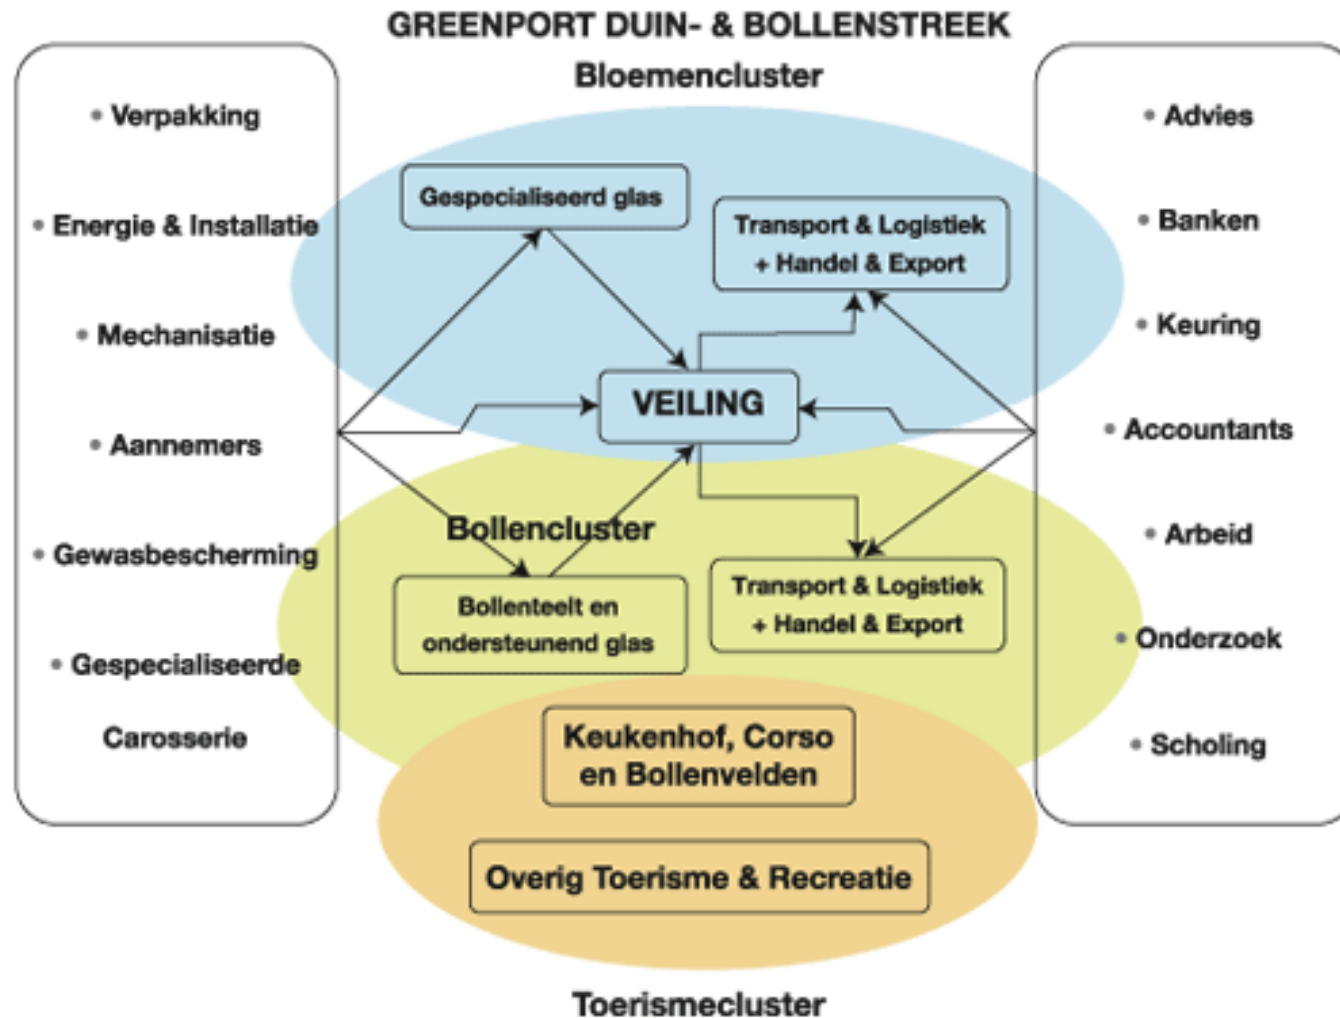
GREENPORT DUIN- & BOLLENSTREEK

Bloemencluster

• Verpakking

• Energie & Installatie

• Mechanisatie

• Aannemers

• Gewasbescherming

• Gespecialiseerde Carosserie

Gespecialiseerd glas

Transport & Logistiek + Handel & Export

VEILING

Bollencluster

Bollenteelt en ondersteunend glas

Transport & Logistiek + Handel & Export

Keukenhof, Corso en Bollenvelden

Overig Toerisme & Recreatie

• Advies

• Banken

• Keuring

• Accountants

• Arbeid

• Onderzoek

• Scholing

Toerismecluster